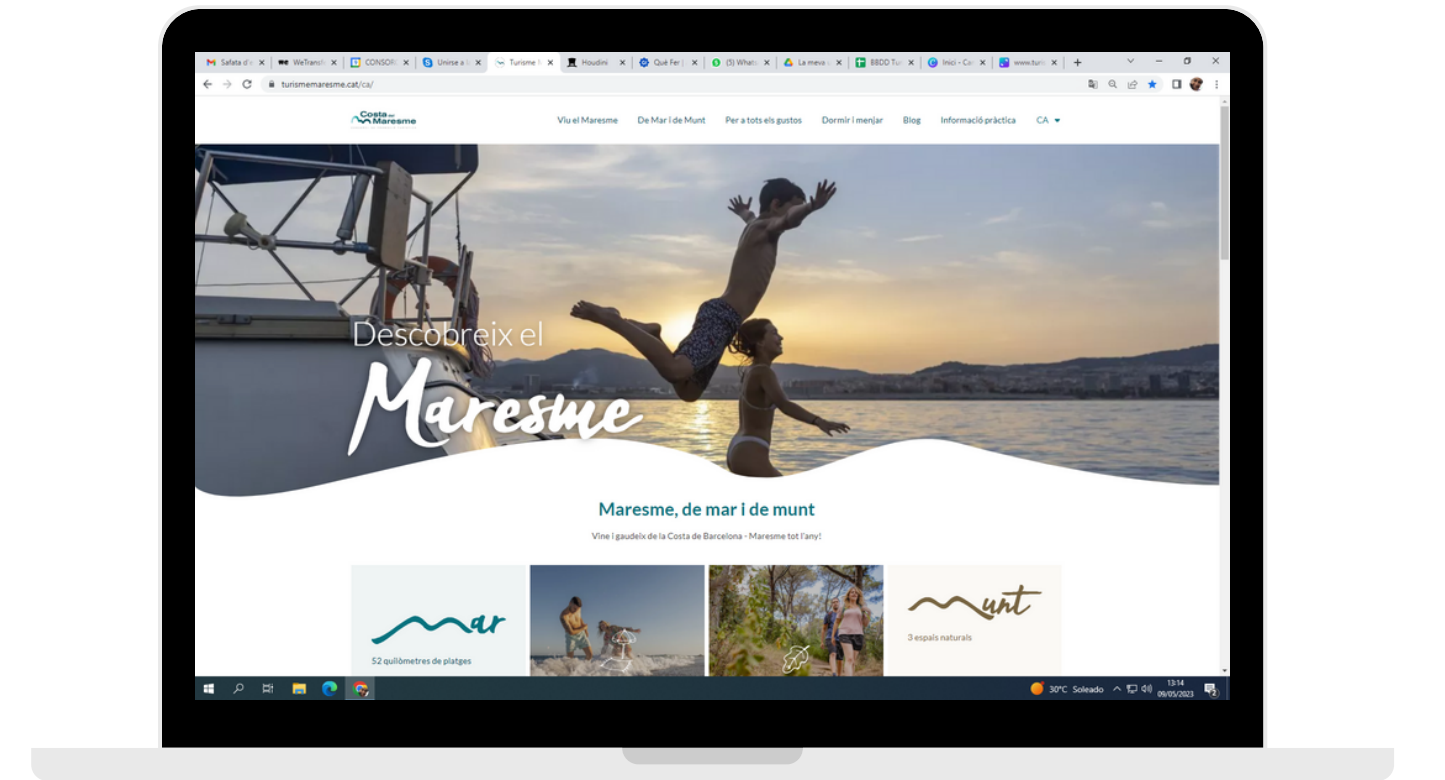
Safata d'e | WeTransfe | CONSORC | Unirse a l | Turisme M | Houdini | Què Fer | (5) Whats | La meva u | BBDD Tur | Inici - Co | www.turi

turismemaresme.cat/ca/

Costa del Maresme

Viu el Maresme   De Mar i de Munt   Per a tots els gustos   Dormir i menjar   Blog   Informació pràctica   CA

Descobreix el
Maresme

Maresme, de mar i de munt

Vine i gaudeix de la Costa de Barcelona - Maresme tot l'any!

mar
52 quilòmetres de platges

munt
3 espais naturals

30°C Soleado 13:14 09/05/2023